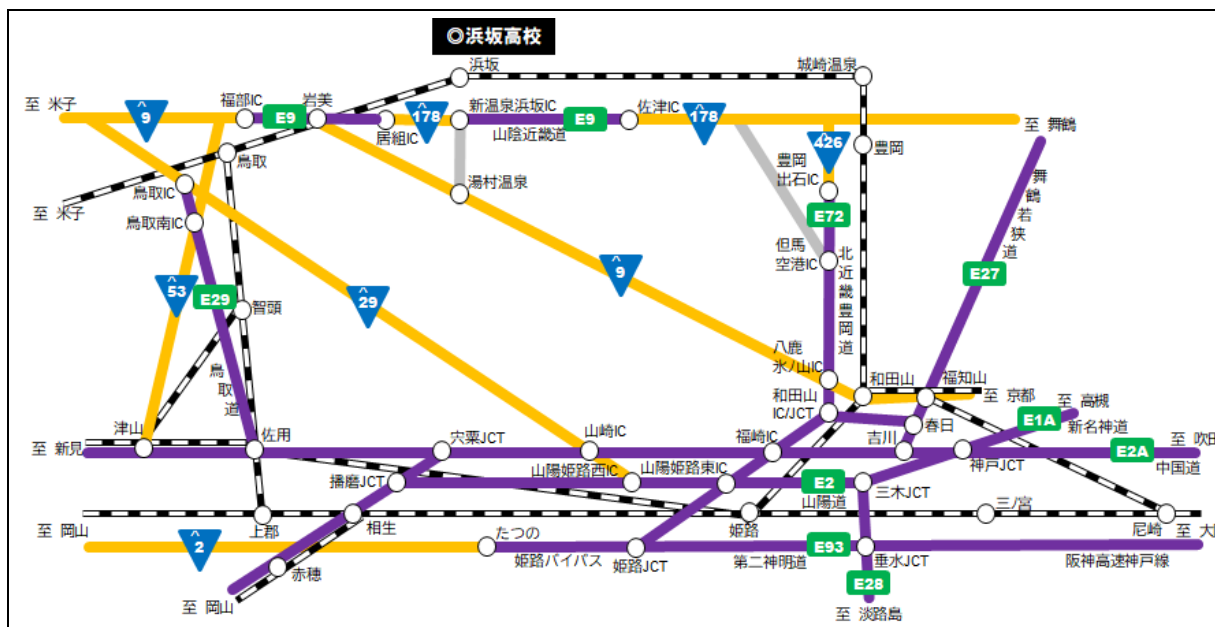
◎浜坂高校

浜坂
城崎温泉
至 米子
福部IC
岩美
9
E9
178
居組IC
新温泉浜坂IC
E9
佐津IC
178
至 舞鶴
山陰近畿道
426
豊岡
鳥取
豊岡出石IC
湯村温泉
至 米子
鳥取IC
鳥取南IC
E72
但馬空港IC
北近畿豊岡道
舞鶴若狭道
9
E27
53
E29
智頭
29
鳥取道
八鹿氷ノ山IC
和田山
福知山
和田山IC/JCT
至 京都
至 高槻
津山
佐用
宍粟JCT
山崎IC
福崎IC
吉川
春日
E1A
新名神道
至 新見
E2A
至 吹田
中国道
神戸JCT
山陽姫路西IC
山陽姫路東IC
播磨JCT
E2
山陽道
三木JCT
三ノ宮
至 岡山
上郡
相生
姫路
尼崎
至 大
2
たつの
姫路バイパス
姫路JCT
第二神明道
E93
垂水JCT
阪神高速神戸線
赤穂
E28
至 岡山
至 淡路島